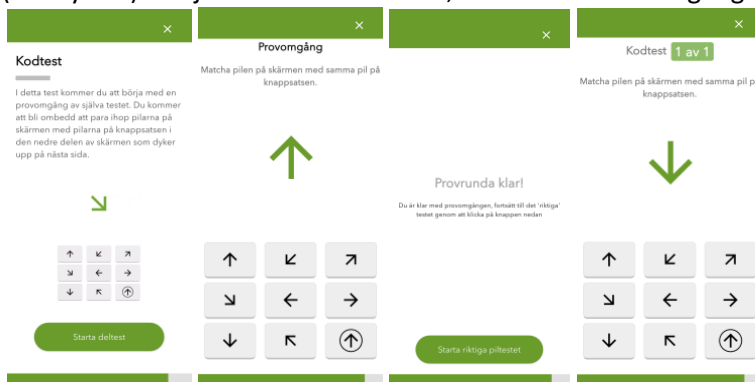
×

Kodtest

I detta test kommer du att börja med en provomgång av själva testet. Du kommer att bli ombedd att para ihop pilarna på skärmen med pilarna på knappsatsen i den nedre delen av skärmen som dyker upp på nästa sida.

↘

| ↑ | ↙ | ↗ |
|---|---|---|
| ↘ | ← | → |
| ↓ | ↖ | ⊕ |

Starta deltest

×

Provomgång

Matcha pilen på skärmen med samma pil på knappsatsen.

↑

| ↑ | ↙ | ↗ |
|---|---|---|
| ↘ | ← | → |
| ↓ | ↖ | ⊕ |

×

Provrunda klar!

Du är klar med provomgången, fortsätt till det 'riktiga' testet genom att klicka på knappen nedan

Starta riktiga piltestet

×

Kodtest 1 av 1

Matcha pilen på skärmen med samma pil på knappsatsen.

↓

| ↑ | ↙ | ↗ |
|---|---|---|
| ↘ | ← | → |
| ↓ | ↖ | ⊕ |